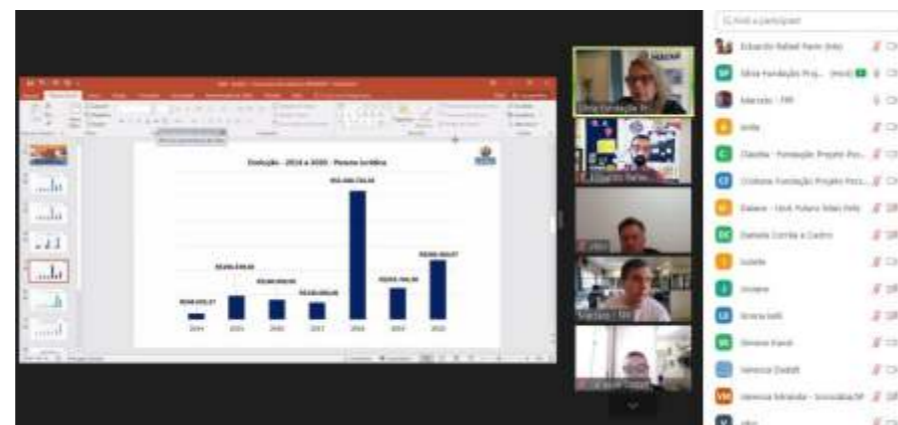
Evolução - 2014 a 2020 - Pessoa Jurídica

2014 2015 2016 2017 2018 2019 2020

Find a participant

Eduardo Rafael Pavin (Me)
Silvia Fundação Proj... (Host)
Marcelo - FPF
Anita
Claudia - Fundação Projeto Pes...
Cristiane Fundação Projeto Pesc...
Daiane - Unid. Futuro Vidas (Me)
Daniela Corrêa e Castro
Ivolete
Jussara
Kristie Kelli
Simone Kanai
Vanessa Zaduth
Vanessa Miranda - Sorocaba/SP

Silvia Fundação Pr...
Eduardo Rafael Pavin
Marcelo - FPF